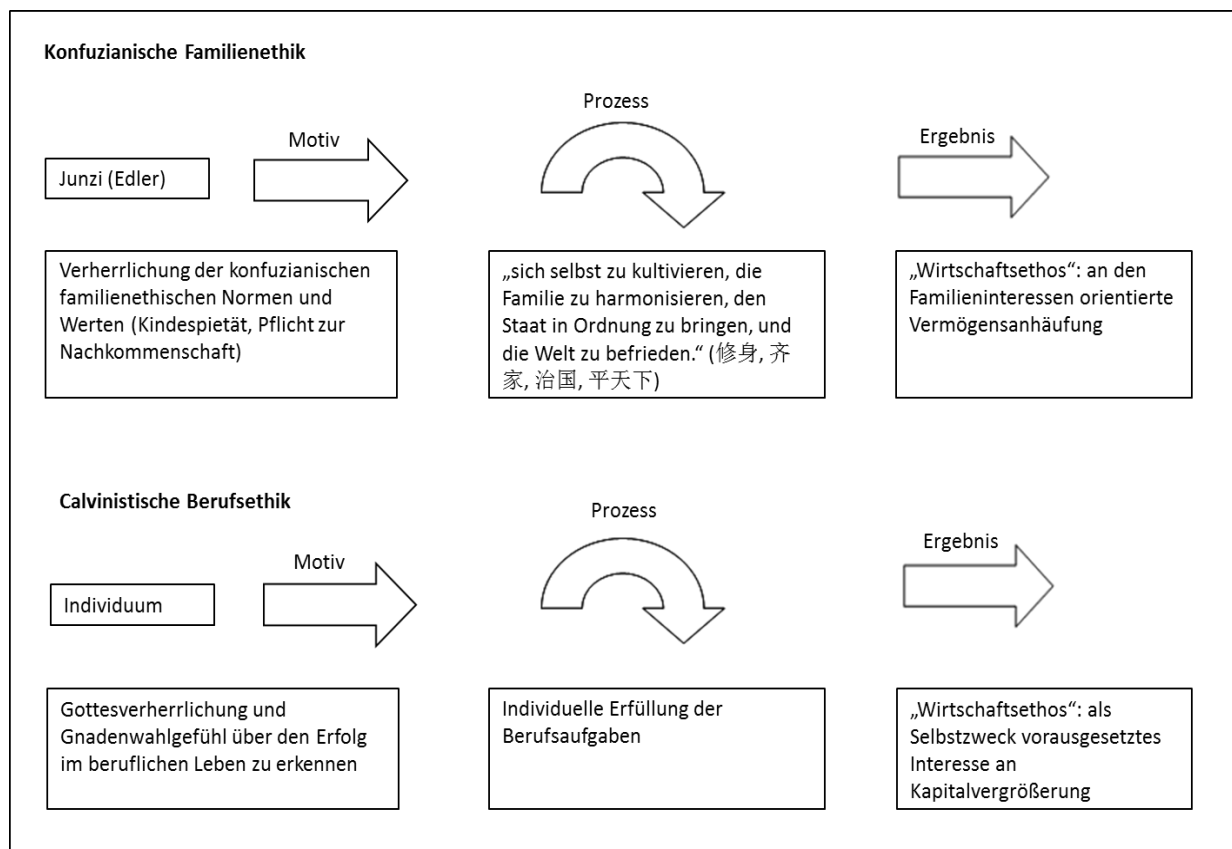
Konfuzianische Familienethik

Junzi (Edler)

Motiv

Prozess

Ergebnis

Verherrlichung der konfuzianischen familienethischen Normen und Werten (Kindespietät, Pflicht zur Nachkommenschaft)

„sich selbst zu kultivieren, die Familie zu harmonisieren, den Staat in Ordnung zu bringen, und die Welt zu befrieden." (修身, 齐家, 治国, 平天下)

„Wirtschaftsethos“: an den Familieninteressen orientierte Vermögensanhäufung

Calvinistische Berufsethik

Individuum

Motiv

Prozess

Ergebnis

Gottesverherrlichung und Gnadenwahlgefühl über den Erfolg im beruflichen Leben zu erkennen

Individuelle Erfüllung der Berufsaufgaben

„Wirtschaftsethos“: als Selbstzweck vorausgesetztes Interesse an Kapitalvergrößerung